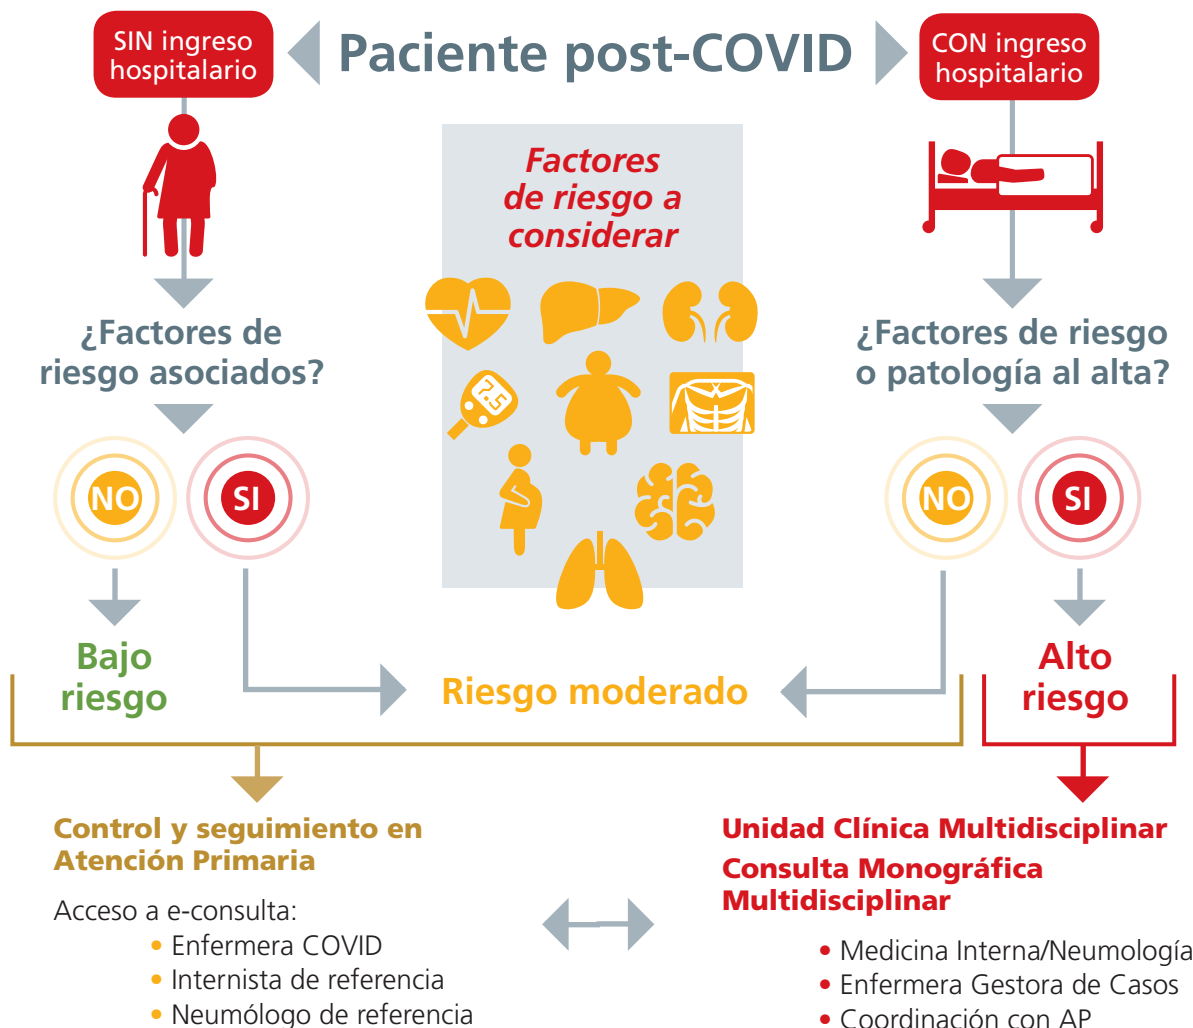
SIN ingreso hospitalario

Paciente post-COVID

CON ingreso hospitalario

Factores de riesgo a considerar

¿Factores de riesgo asociados?

¿Factores de riesgo o patología al alta?

NO

SI

NO

SI

Bajo riesgo

Riesgo moderado

Alto riesgo

Control y seguimiento en Atención Primaria

Acceso a e-consulta:
• Enfermera COVID
• Internista de referencia
• Neumólogo de referencia

Unidad Clínica Multidisciplinar

Consulta Monográfica Multidisciplinar

• Medicina Interna/Neumología
• Enfermera Gestora de Casos
• Coordinación con AP